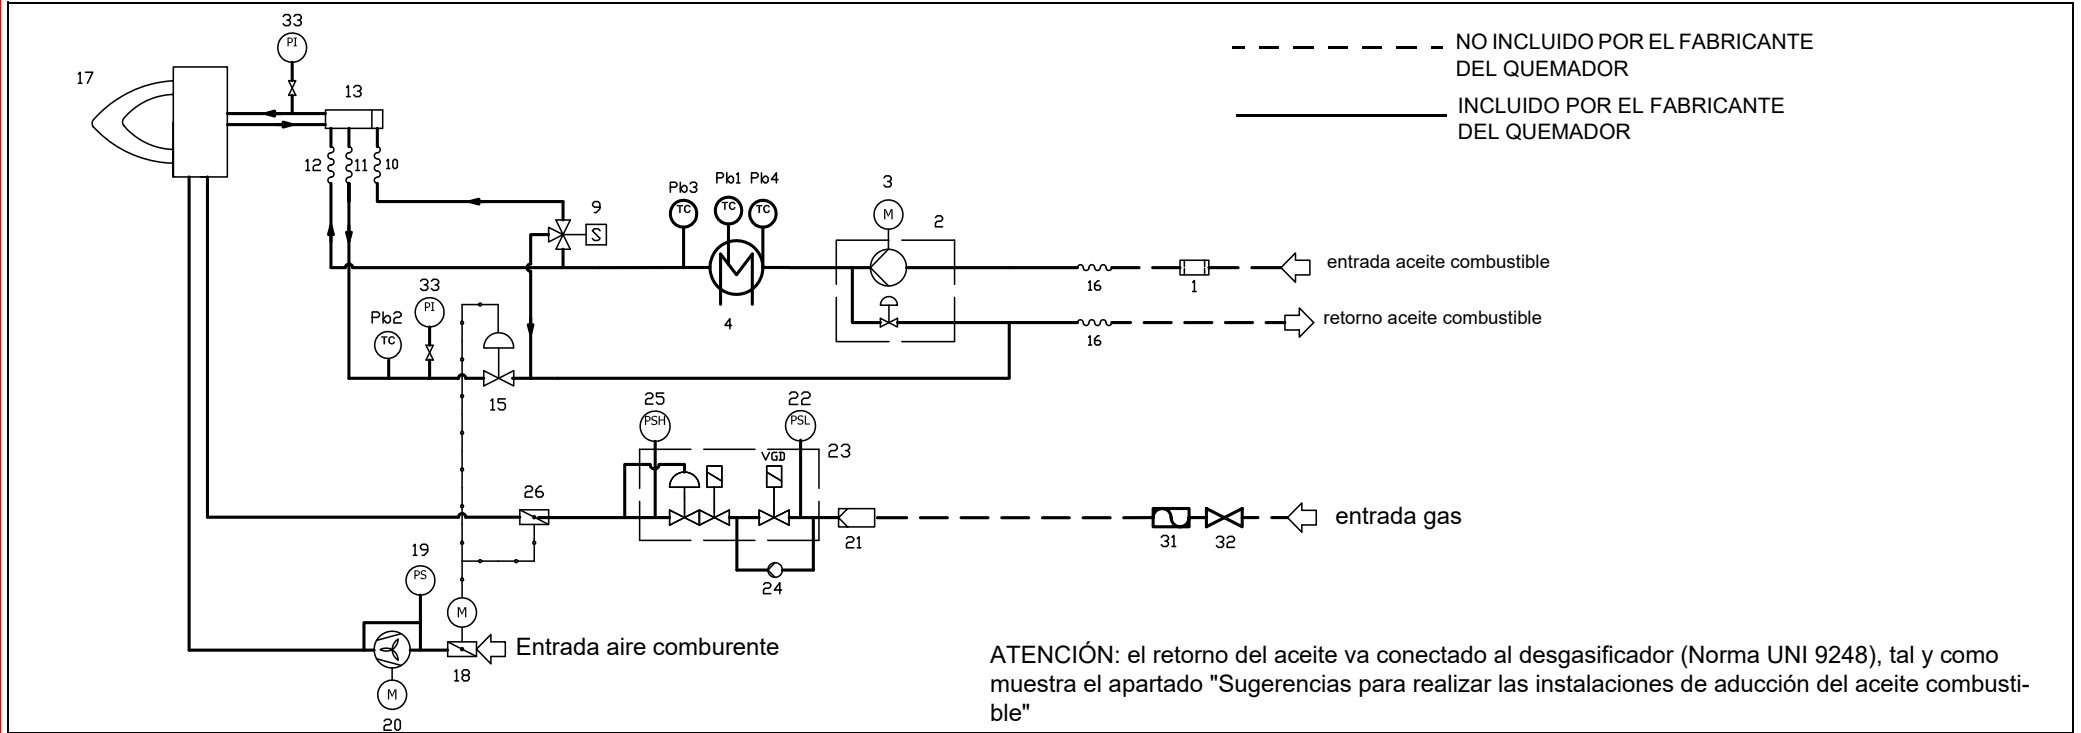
NO INCLUIDO POR EL FABRICANTE DEL QUEMADOR

INCLUIDO POR EL FABRICANTE DEL QUEMADOR

17
33
PI
13
12
11
10
9
S
Pb3
TC
Pb1
TC
Pb4
TC
3
M
2
entrada aceite combustible
16
1
retorno aceite combustible
16
4
Pb2
TC
33
PI
15
25
PSH
22
PSL
VGD
23
26
entrada gas
21
31
32
24
19
PS
M
Entrada aire comburente
18
M
20

ATENCIÓN: el retorno del aceite va conectado al desgasificador (Norma UNI 9248), tal y como muestra el apartado "Sugerencias para realizar las instalaciones de aducción del aceite combustible"